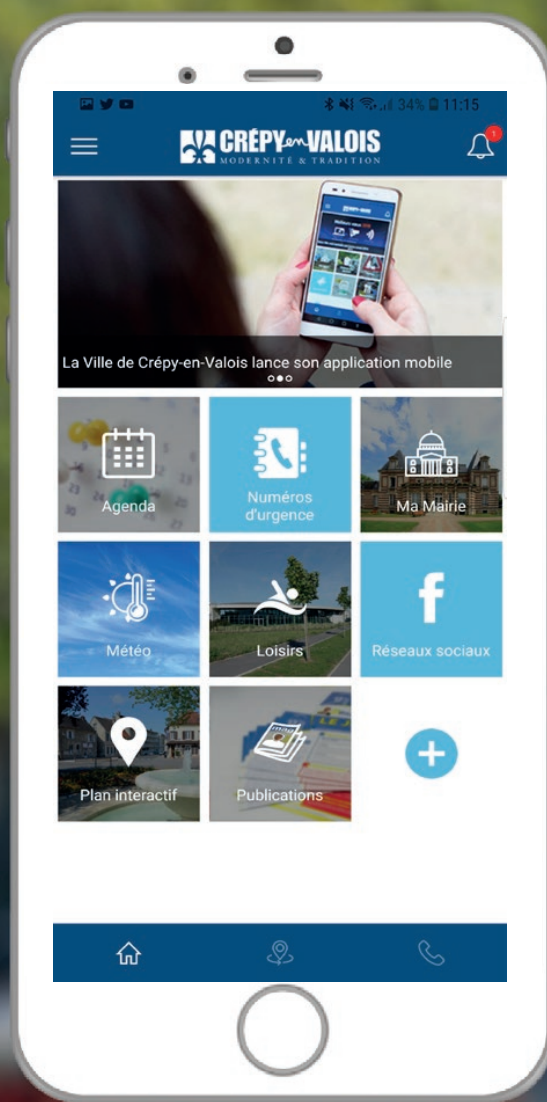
34% 11:15

CRÉPY en VALOIS
MODERNITÉ & TRADITION

1

La Ville de Crépy-en-Valois lance son application mobile

Agenda

Numéros d'urgence

Ma Mairie

Météo

Loisirs

Réseaux sociaux

Plan interactif

Publications